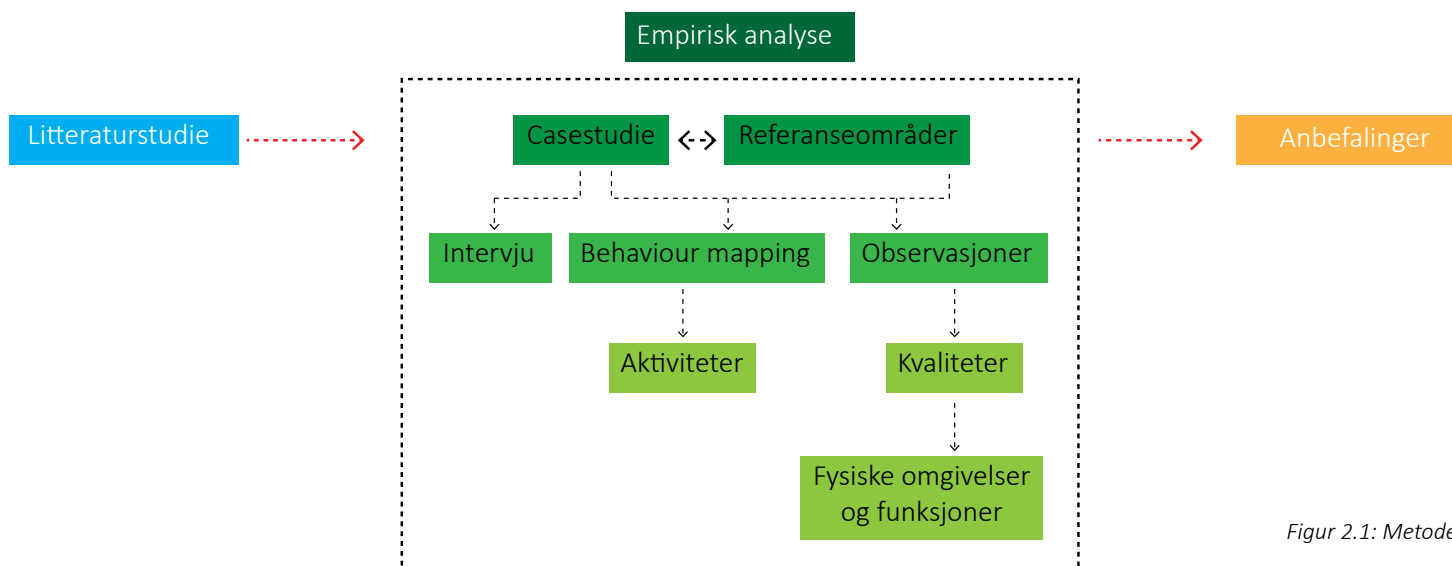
Empirisk analyse

Litteraturstudie

Casestudie

Referanseområder

Anbefalinger

Intervju

Behaviour mapping

Observasjoner

Aktiviteter

Kvaliteter

Fysiske omgivelser og funksjoner

Figur 2.1: Metode